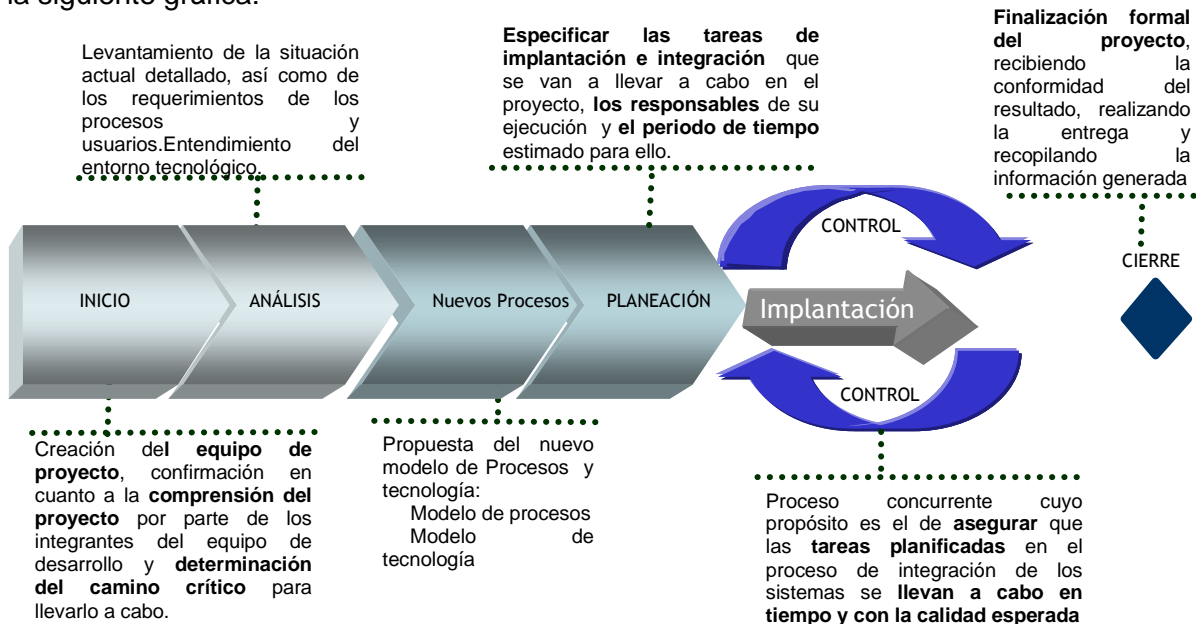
la siguiente gráfica:

Levantamiento de la situación actual detallado, así como de los requerimientos de los procesos y usuarios.Entendimiento del entorno tecnológico.

**Especificar las tareas de implantación e integración** que se van a llevar a cabo en el proyecto, **los responsables** de su ejecución y **el periodo de tiempo** estimado para ello.

**Finalización formal del proyecto**, recibiendo la conformidad del resultado, realizando la entrega y recopilando la información generada

CONTROL

CIERRE

INICIO

ANÁLISIS

Nuevos Procesos

PLANEACIÓN

Implantación

CONTROL

Creación de**l equipo de proyecto**, confirmación en cuanto a la **comprensión del proyecto** por parte de los integrantes del equipo de desarrollo y **determinación del camino crítico** para llevarlo a cabo.

Propuesta del nuevo modelo de Procesos y tecnología:
Modelo de procesos
Modelo de tecnología

Proceso concurrente cuyo propósito es el de **asegurar** que las **tareas planificadas** en el proceso de integración de los sistemas se **llevan a cabo en tiempo y con la calidad esperada**